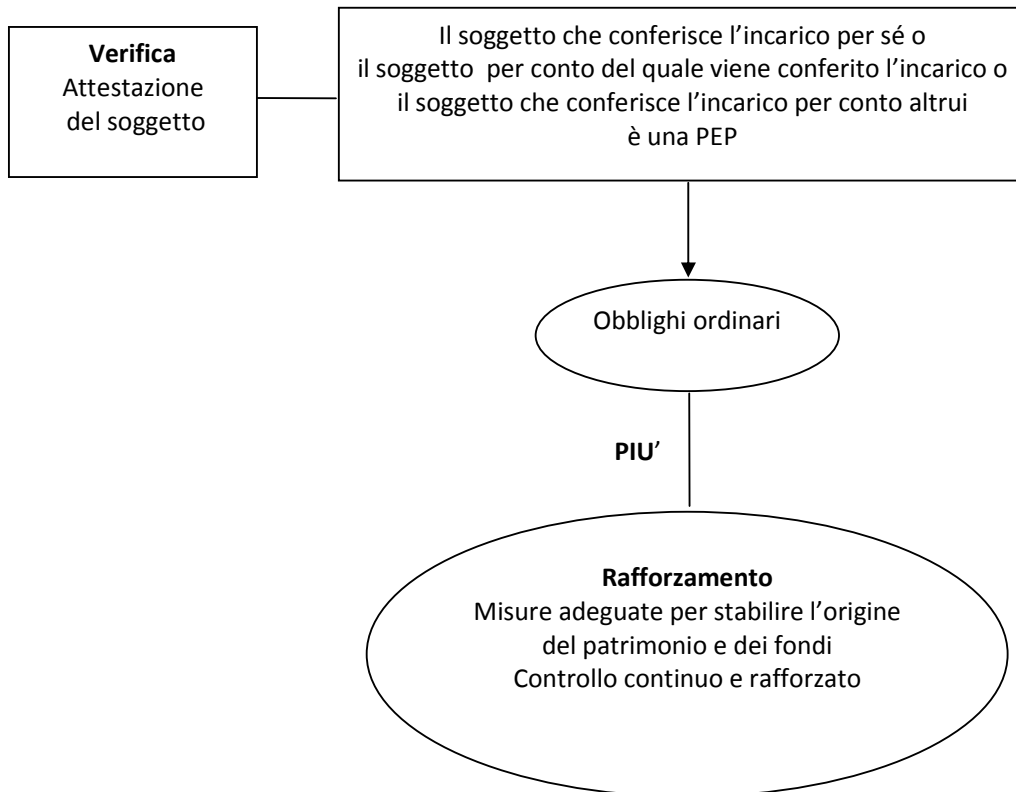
**Verifica**
Attestazione del soggetto

Il soggetto che conferisce l'incarico per sé o il soggetto per conto del quale viene conferito l'incarico o il soggetto che conferisce l'incarico per conto altrui è una PEP

Obblighi ordinari

**PIU**'

**Rafforzamento**
Misure adeguate per stabilire l'origine del patrimonio e dei fondi
Controllo continuo e rafforzato